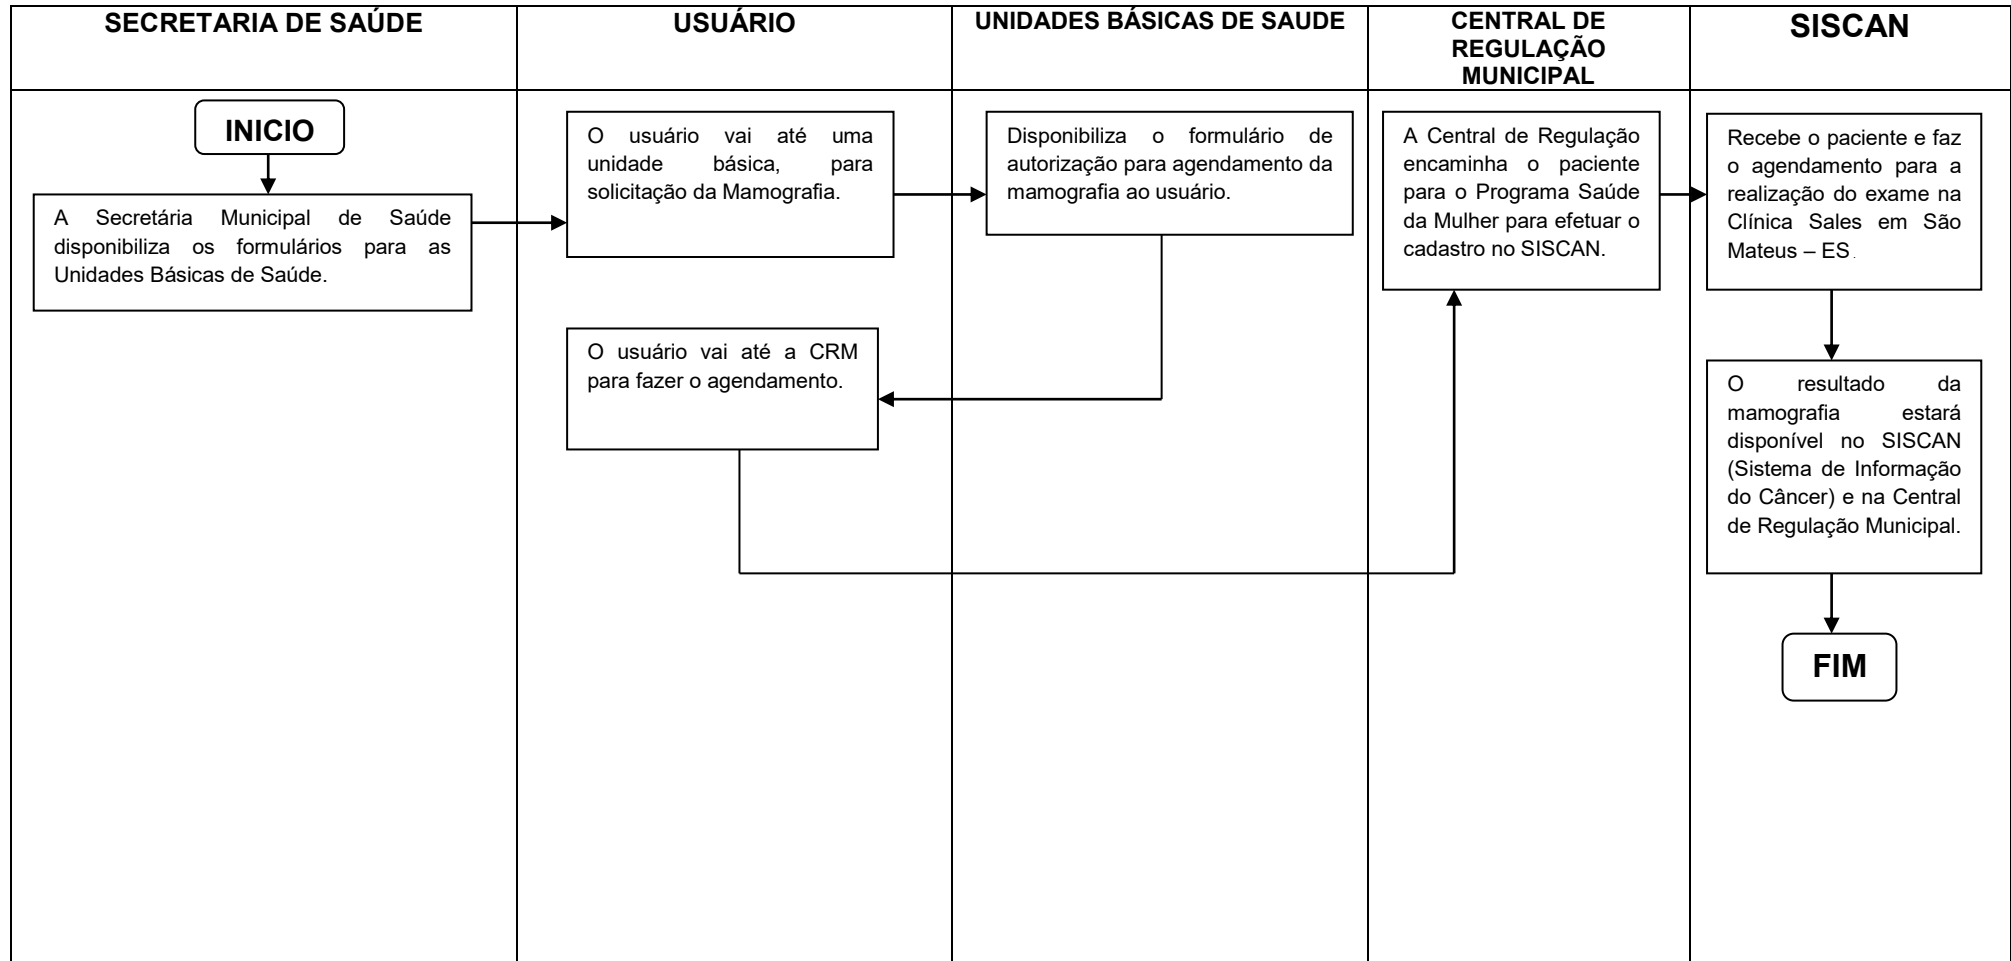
SECRETARIA DE SAÚDE

USUÁRIO

UNIDADES BÁSICAS DE SAUDE

CENTRAL DE REGULAÇÃO MUNICIPAL

SISCAN

INICIO

A Secretária Municipal de Saúde disponibiliza os formulários para as Unidades Básicas de Saúde.

O usuário vai até uma unidade básica, para solicitação da Mamografia.

Disponibiliza o formulário de autorização para agendamento da mamografia ao usuário.

A Central de Regulação encaminha o paciente para o Programa Saúde da Mulher para efetuar o cadastro no SISCAN.

Recebe o paciente e faz o agendamento para a realização do exame na Clínica Sales em São Mateus – ES.

O usuário vai até a CRM para fazer o agendamento.

O resultado da mamografia estará disponível no SISCAN (Sistema de Informação do Câncer) e na Central de Regulação Municipal.

FIM